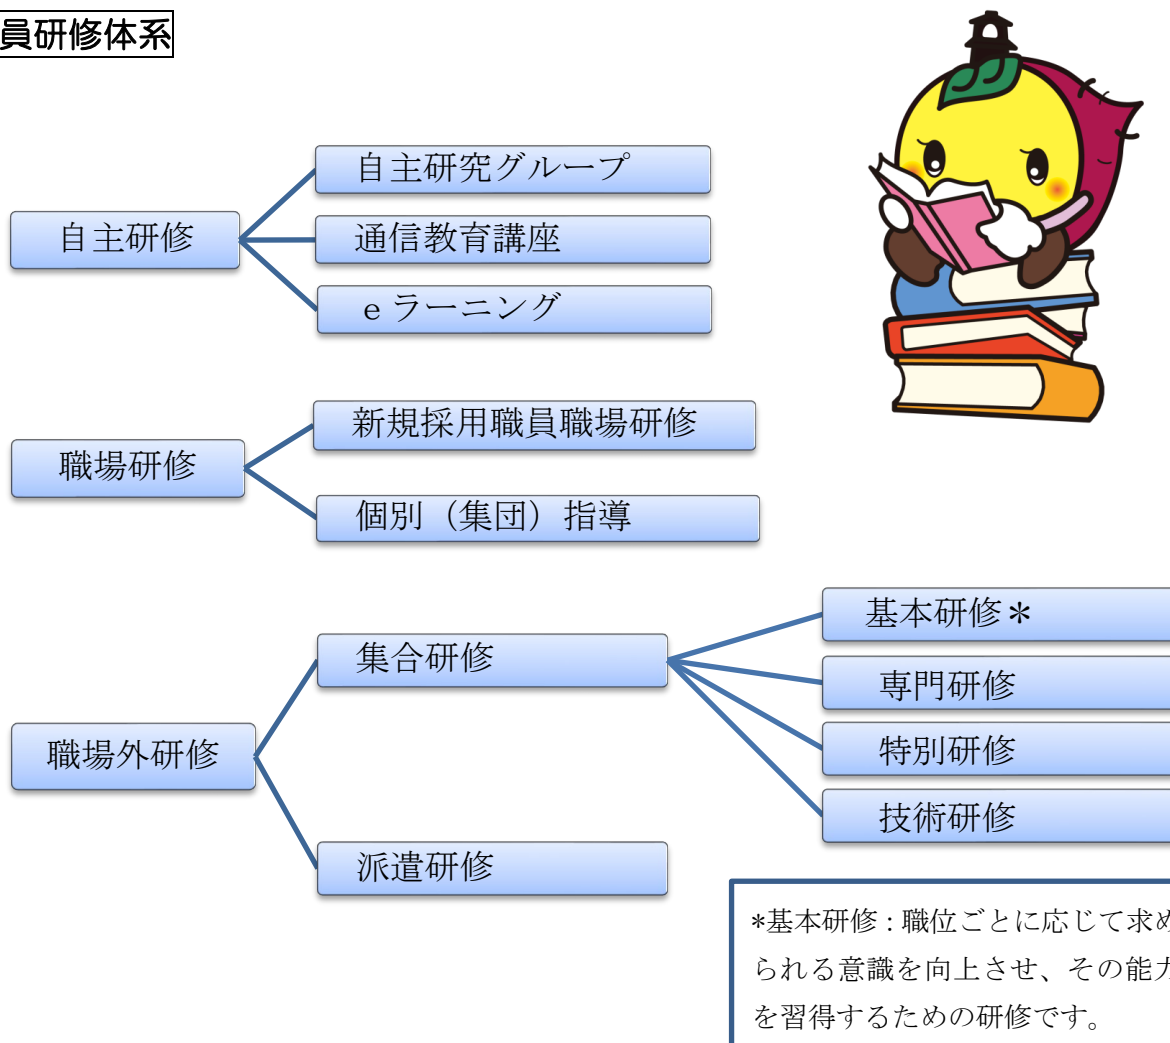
員研修体系

自主研修
自主研究グループ
通信教育講座
ｅラーニング

職場研修
新規採用職員職場研修
個別（集団）指導

職場外研修
集合研修
基本研修＊
専門研修
特別研修
技術研修
派遣研修

*基本研修：職位ごとに応じて求め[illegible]られる意識を向上させ、その能力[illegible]を習得するための研修です。